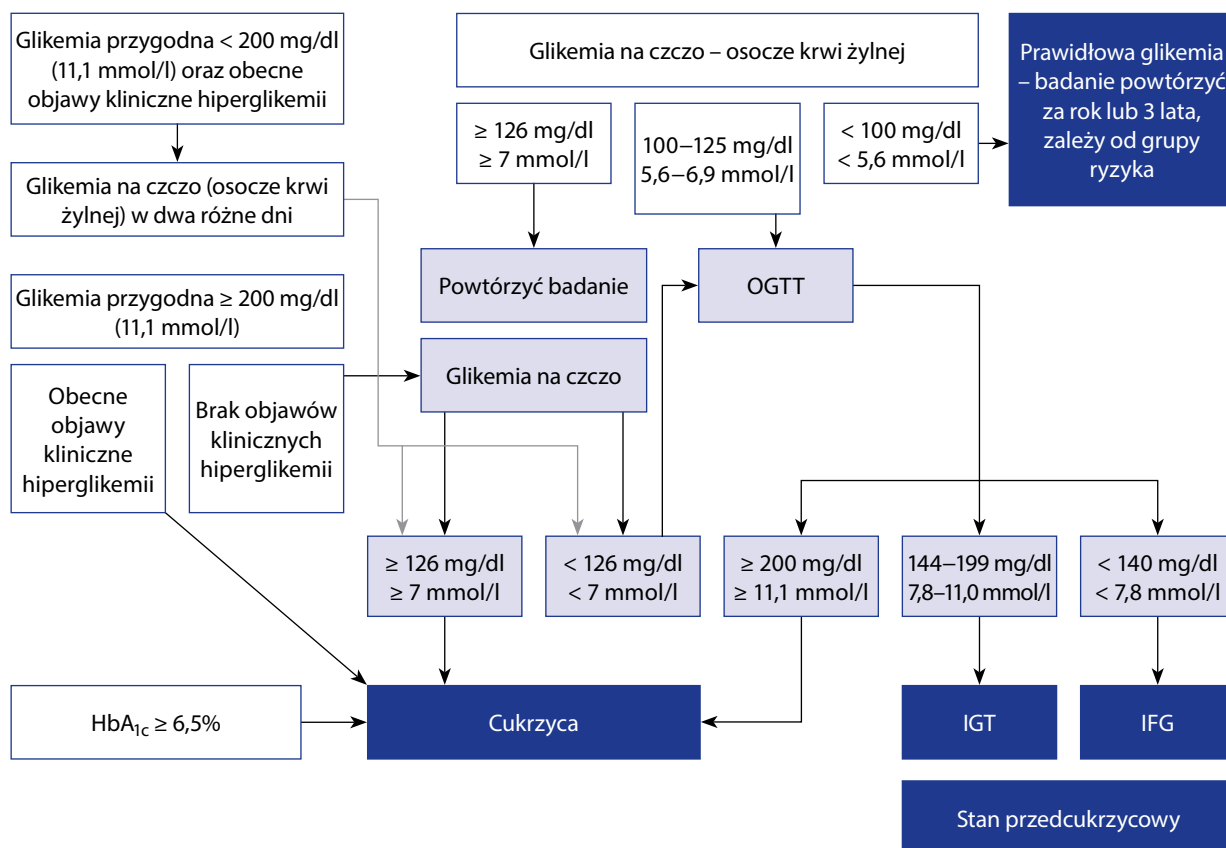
Glikemia przygodna < 200 mg/dl (11,1 mmol/l) oraz obecne objawy kliniczne hiperglikemii

Glikemia na czczo (osocze krwi żylnej) w dwa różne dni

Glikemia przygodna ≥ 200 mg/dl (11,1 mmol/l)

Obecne objawy kliniczne hiperglikemii

Brak objawów klinicznych hiperglikemii

Glikemia na czczo – osocze krwi żylnej

≥ 126 mg/dl ≥ 7 mmol/l

100–125 mg/dl 5,6–6,9 mmol/l

< 100 mg/dl < 5,6 mmol/l

Prawidłowa glikemia – badanie powtórzyć za rok lub 3 lata, zależy od grupy ryzyka

Powtórzyć badanie

OGTT

Glikemia na czczo

≥ 126 mg/dl ≥ 7 mmol/l

< 126 mg/dl < 7 mmol/l

≥ 200 mg/dl ≥ 11,1 mmol/l

144–199 mg/dl 7,8–11,0 mmol/l

< 140 mg/dl < 7,8 mmol/l

$HbA_{1c}$ ≥ 6,5%

Cukrzyca

IGT

IFG

Stan przedcukrzycowy